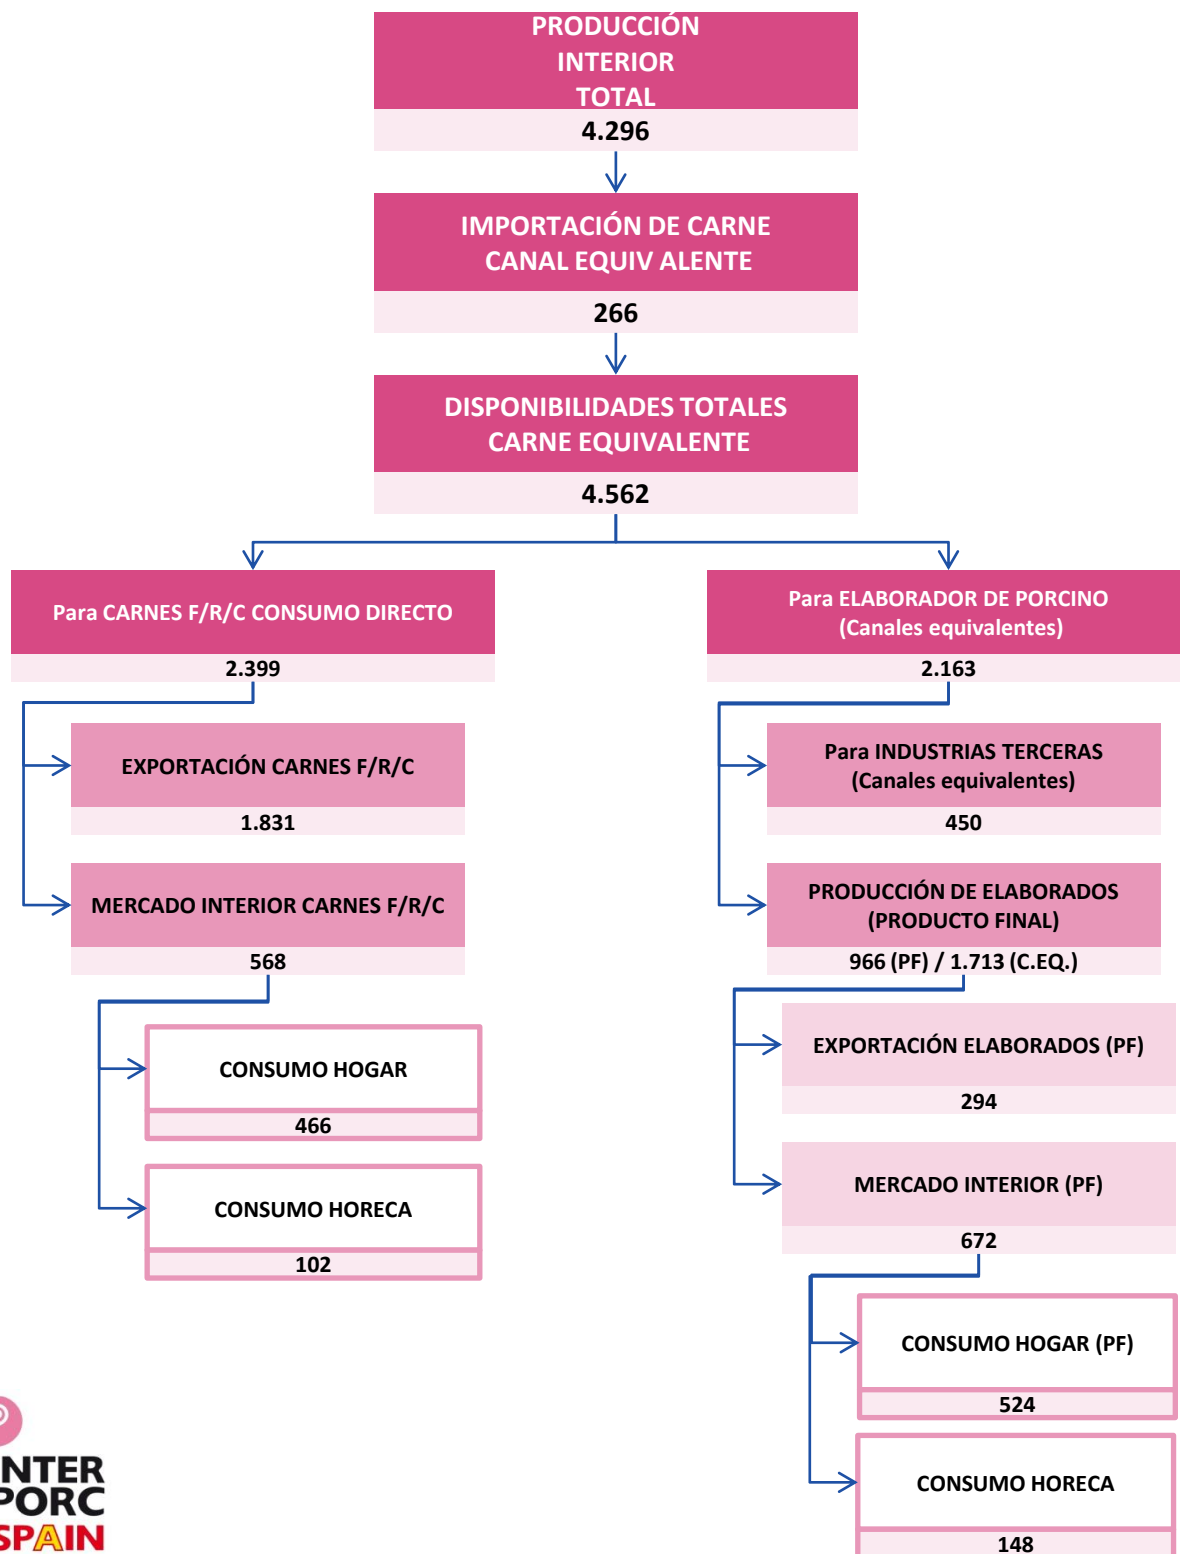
PRODUCCIÓN INTERIOR TOTAL
4.296

IMPORTACIÓN DE CARNE CANAL EQUIV ALENTE
266

DISPONIBILIDADES TOTALES CARNE EQUIVALENTE
4.562

Para CARNES F/R/C CONSUMO DIRECTO
2.399

EXPORTACIÓN CARNES F/R/C
1.831

MERCADO INTERIOR CARNES F/R/C
568

CONSUMO HOGAR
466

CONSUMO HORECA
102

Para ELABORADOR DE PORCINO (Canales equivalentes)
2.163

Para INDUSTRIAS TERCERAS (Canales equivalentes)
450

PRODUCCIÓN DE ELABORADOS (PRODUCTO FINAL)
966 (PF) / 1.713 (C.EQ.)

EXPORTACIÓN ELABORADOS (PF)
294

MERCADO INTERIOR (PF)
672

CONSUMO HOGAR (PF)
524

CONSUMO HORECA
148

NTER PORC SPAIN